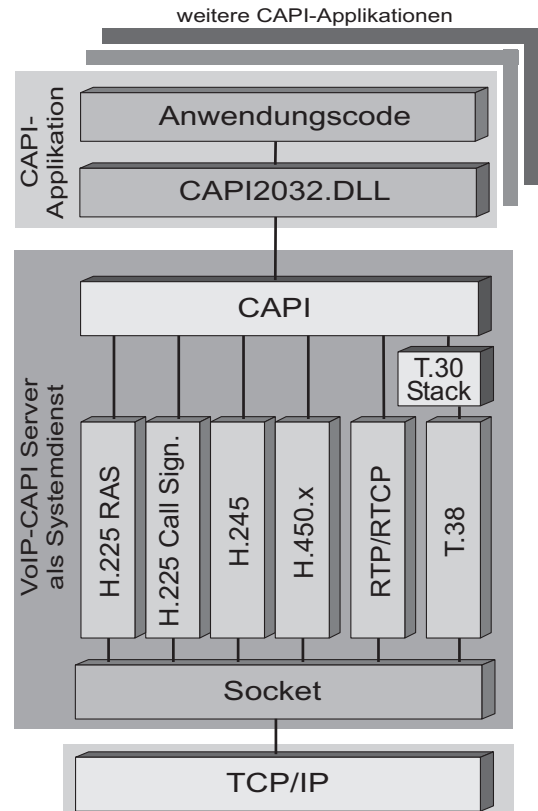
weitere CAPI-Applikationen

CAPI-Applikation

Anwendungscode

CAPI2032.DLL

VoIP-CAPI Server als Systemdienst

CAPI

T.30 Stack

H.225 RAS

H.225 Call Sign.

H.245

H.450.x

RTP/RTCP

T.38

Socket

TCP/IP